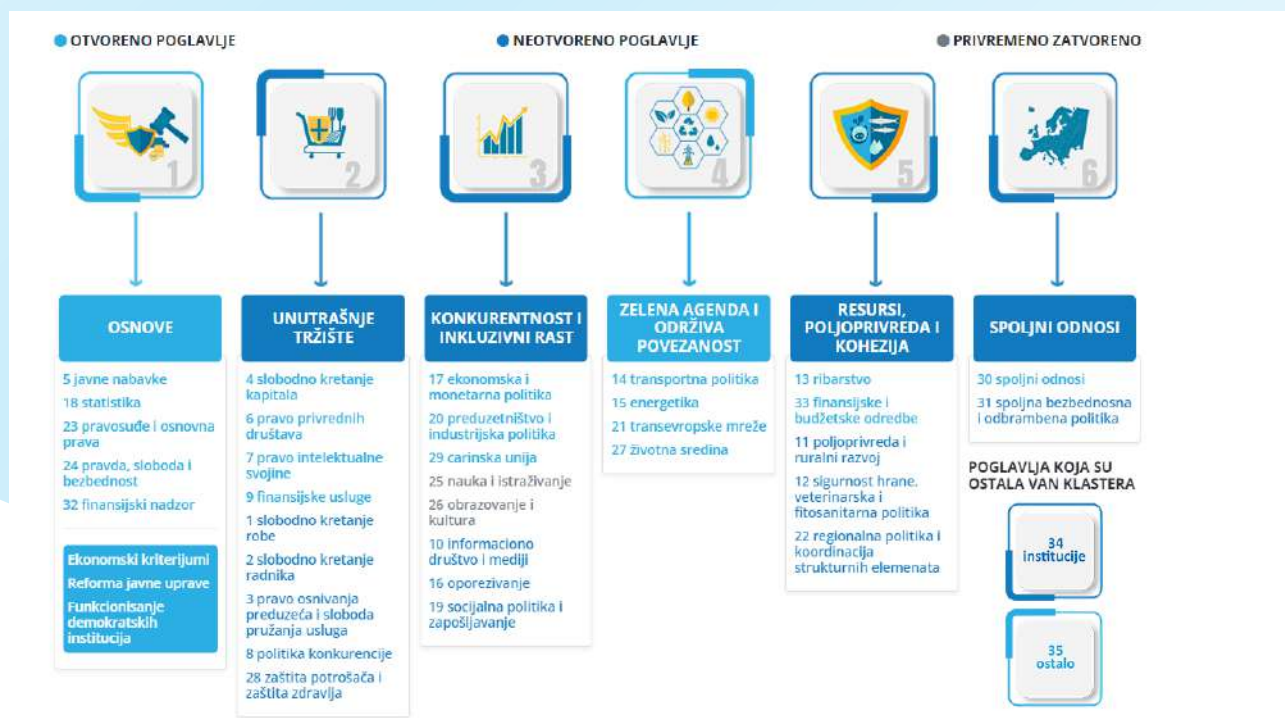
OTVORENO POGLAVLJE
NEOTVORENO POGLAVLJE
PRIVREMENO ZATVORENO

1
2
3
4
5
6

OSNOVE
5 javne nabavke
18 statistika
23 pravosuđe i osnovna prava
24 pravda, sloboda i bezbednost
32 finansijski nadzor
Ekonomski kriterijumi
Reforma javne uprave
Funkcionisanje demokratskih institucija

UNUTRAŠNJE TRŽIŠTE
4 slobodno kretanje kapitala
6 pravo privrednih društava
7 pravo intelektualne svojine
9 finansijske usluge
1 slobodno kretanje robe
2 slobodno kretanje radnika
3 pravo osnivanja preduzeća i sloboda pružanja usluga
8 politika konkurencije
28 zaštita potrošača i zaštita zdravlja

KONKURENTNOST I INKLUZIVNI RAST
17 ekonomska i monetarna politika
20 preduzetništvo i industrijska politika
29 carinska unija
25 nauka i istraživanje
26 obrazovanje i kultura
10 informaciono društvo i mediji
16 oporezivanje
19 socijalna politika i zapošljavanje

ZELENA AGENDA I ODRŽIVA POVEZANOST
14 transportna politika
15 energetika
21 transevropske mreže
27 životna sredina

RESURSI, POLJOPRIVREDA I KOHEZIJA
13 ribarstvo
33 finansijske i budžetske odredbe
11 poljoprivreda i ruralni razvoj
12 sigurnost hrane, veterinarska i fitosanitarna politika
22 regionalna politika i koordinacija strukturnih elemenata

SPOLJNI ODNOSI
30 spoljni odnosi
31 spoljna bezbednosna i odbrambena politika

POGLAVLJA KOJA SU OSTALA VAN KLASTERA
34 institucije
35 ostalo